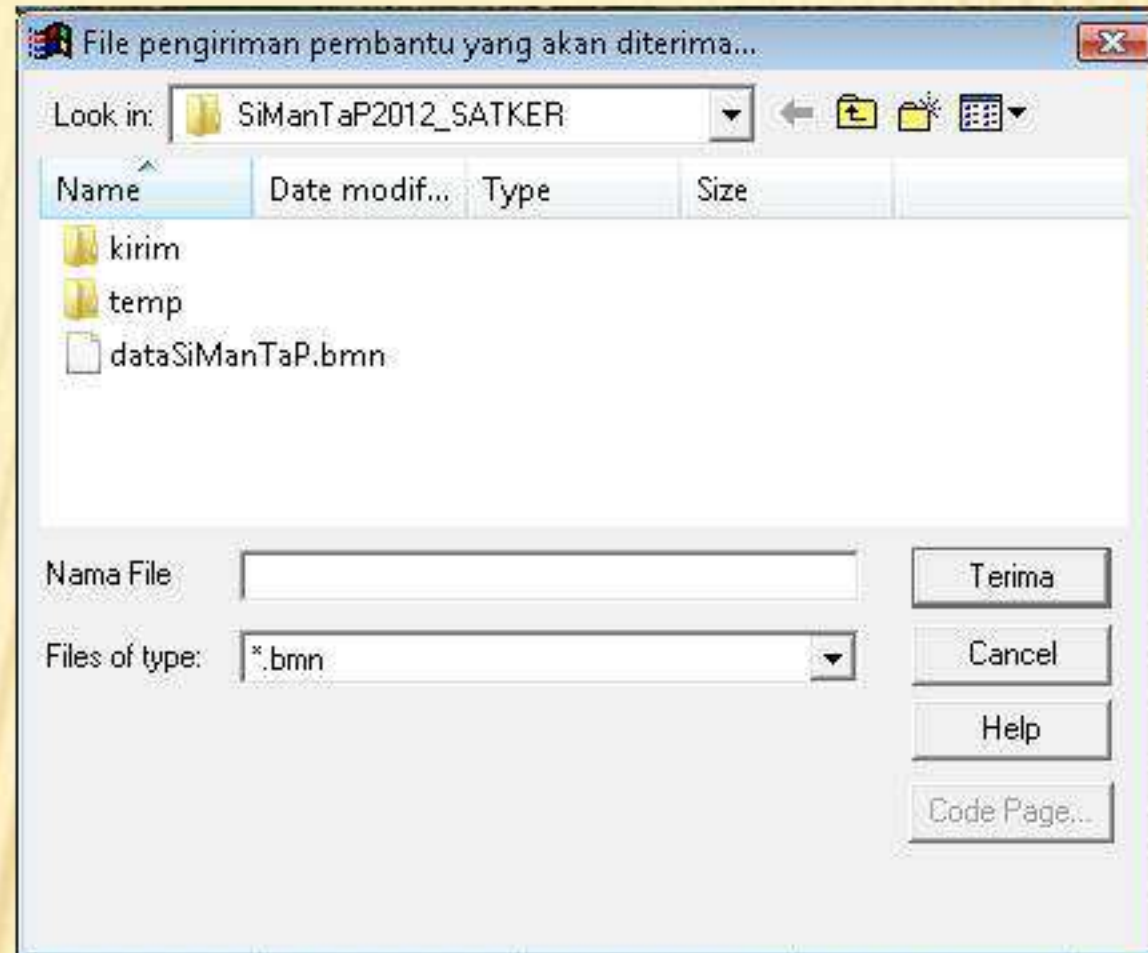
File pengiriman pembantu yang akan diterima...

Look in: SiManTaP2012_SATKER

| Name | Date modif... | Type | Size |
|---|---|---|---|
| kirim | | | |
| temp | | | |
| dataSiManTaP.bmn | | | |

Nama File

Files of type: *.bmn

Terima

Cancel

Help

Code Page...